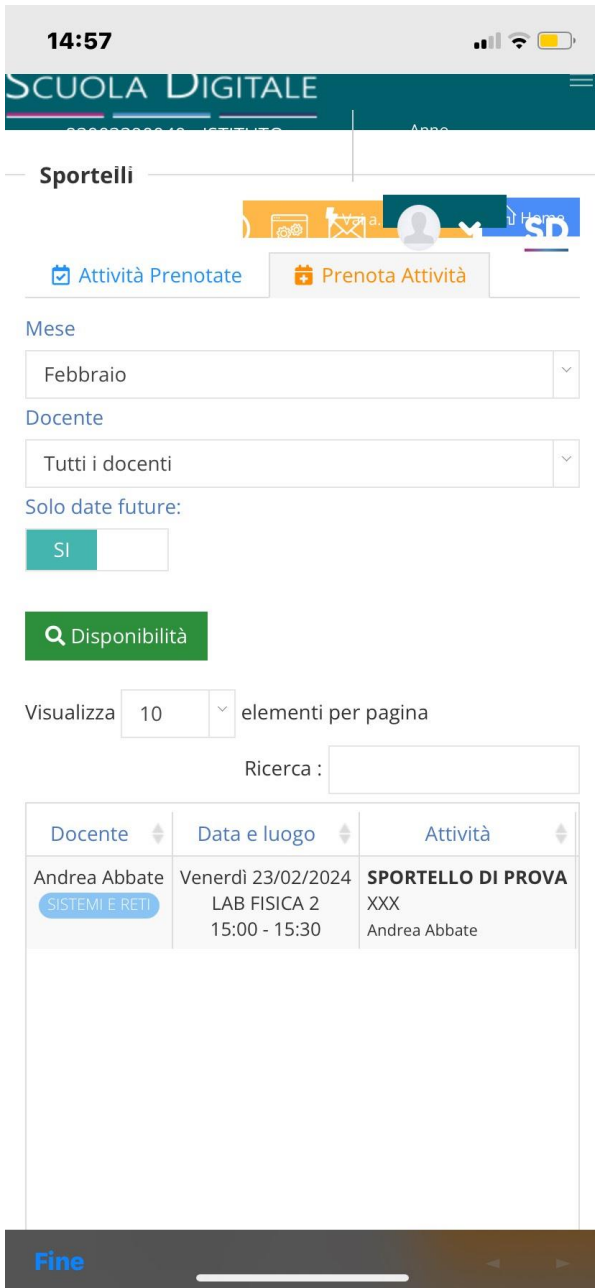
14:57

SCUOLA DIGITALE

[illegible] ISTITUTO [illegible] Anno

Sportelli

Vai a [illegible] Home

SD

Attività Prenotate

Prenota Attività

Mese

Febbraio

Docente

Tutti i docenti

Solo date future:

SI

Disponibilità

Visualizza 10 elementi per pagina

Ricerca :

| Docente | Data e luogo | Attività |
|---|---|---|
| Andrea Abbate SISTEMI E RETI | Venerdì 23/02/2024 LAB FISICA 2 15:00 - 15:30 | **SPORTELLO DI PROVA** XXX Andrea Abbate |

Fine